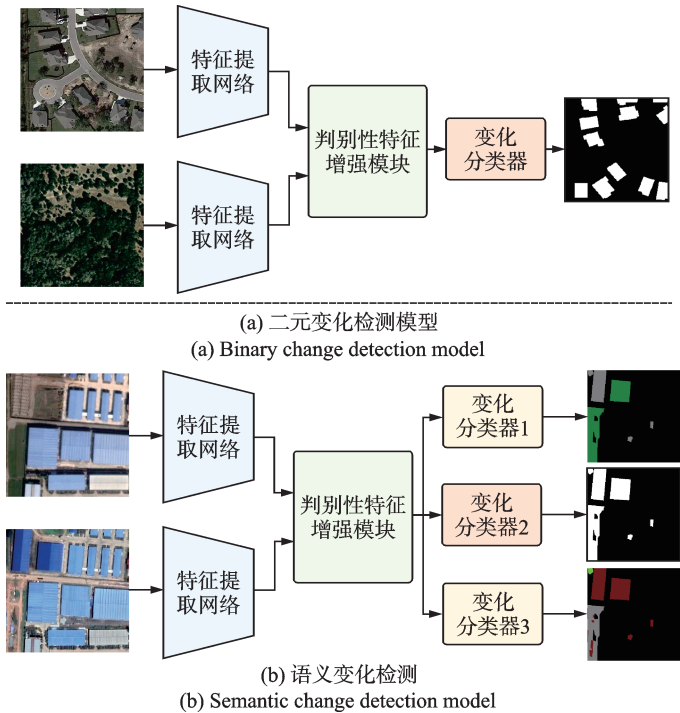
特征提取网络

特征提取网络

判别性特征增强模块

变化分类器

(a) 二元变化检测模型
(a) Binary change detection model

特征提取网络

特征提取网络

判别性特征增强模块

变化分类器1

变化分类器2

变化分类器3

(b) 语义变化检测
(b) Semantic change detection model